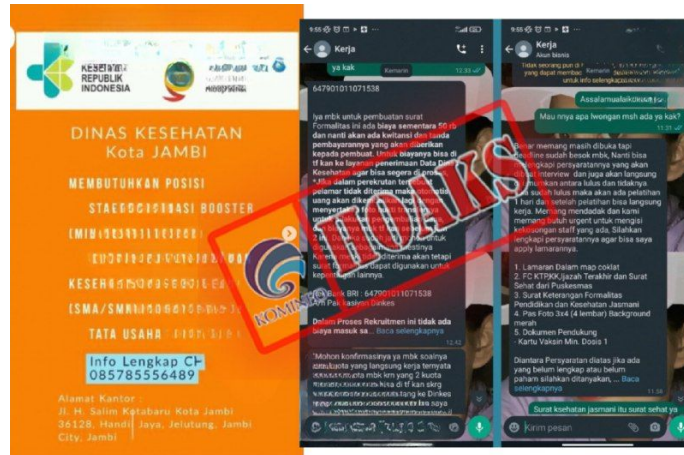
KEMENTERIAN KESEHATAN REPUBLIK INDONESIA

DINAS KESEHATAN Kota JAMBI

MEMBUTUHKAN POSISI

STAF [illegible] BOOSTER

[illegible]

KESEH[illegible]

(SMA/SMK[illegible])

TATA USAHA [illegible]

Info Lengkap CP 085785556489

Alamat Kantor : Jl. H. Salim Kotabaru Kota Jambi 36128, Handil Jaya, Jelutung, Jambi City, Jambi

9:55

Kerja

ya kak

Kemarin

647901011071538

Iya mbk untuk pembuatan surat Formalitas ini ada bieya sementara 50 rb dan nanti akan ada kwitansi dan tanda pembayarannya yang akan diberikan kepada pembuat. Untuk biayanya bisa di tf kan ke layanan penerimaan Data Dinas Kesehatan agar bisa segera di proses. Jika dalam perekrutan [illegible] pelamar tidak diterima maka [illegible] uang akan dikembalikan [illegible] menyetujui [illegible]

BRI 647901011071538
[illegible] Pak Yasiyo Dinkes

Dalam Proses Rekruitmen ini tidak ada biaya hanya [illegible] Baca selengkapnya

Mohon konfirmasinya ya mbk soalnya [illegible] kuota yang langsung kerja ternyata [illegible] mbk km yang 2 kuota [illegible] bisa di tf kan skg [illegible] ke Dinkes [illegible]

HOAKS

KOMINFO

Ketik pesan

9:55

Kerja
Akun bisnis

Tidak seorang pun di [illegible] yang dapat membac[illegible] untuk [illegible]

Assalamualaikum kak

Mau nya apa lwongan msh ada ya kak?

Benar memang masih dibuka tapi deadline sudah besok mbk, Nanti bisa lengkapi persyaratannya yang akan dibuat interview dan juga akan langsung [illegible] lulus akan ada pelatihan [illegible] kemungkinan antara lulus dan tidaknya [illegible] lulus maka akan ada pelatihan 1 hari dan setelah pelatihan bisa langsung kerja. Memang mendadak dan kami memang butuh urgent untuk mengisi kekosongan staff yang ada, Silahkan lengkapi persyaratannya agar bisa saya apply lamarannya.

1. Lamaran Dalam map coklat
2. FC KTP/KK,Ijazah Terakhir dan Surat Sehat dari Puskesmas
3. Surat Keterangan Formalitas Pendidikan dan Kesehatan Jasmani
4. Pas Foto 3x4 (4 lembar) Background merah
5. Dokumen Pendukung
- Kartu Vaksin Min. Dosis 1

Diantara Persyaratan diatas jika ada yang belum lengkap atau belum paham silahkan ditanyakan, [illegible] Baca selengkapnya

Surat kesehatan jasmani itu surat sehat ya

Ketik pesan